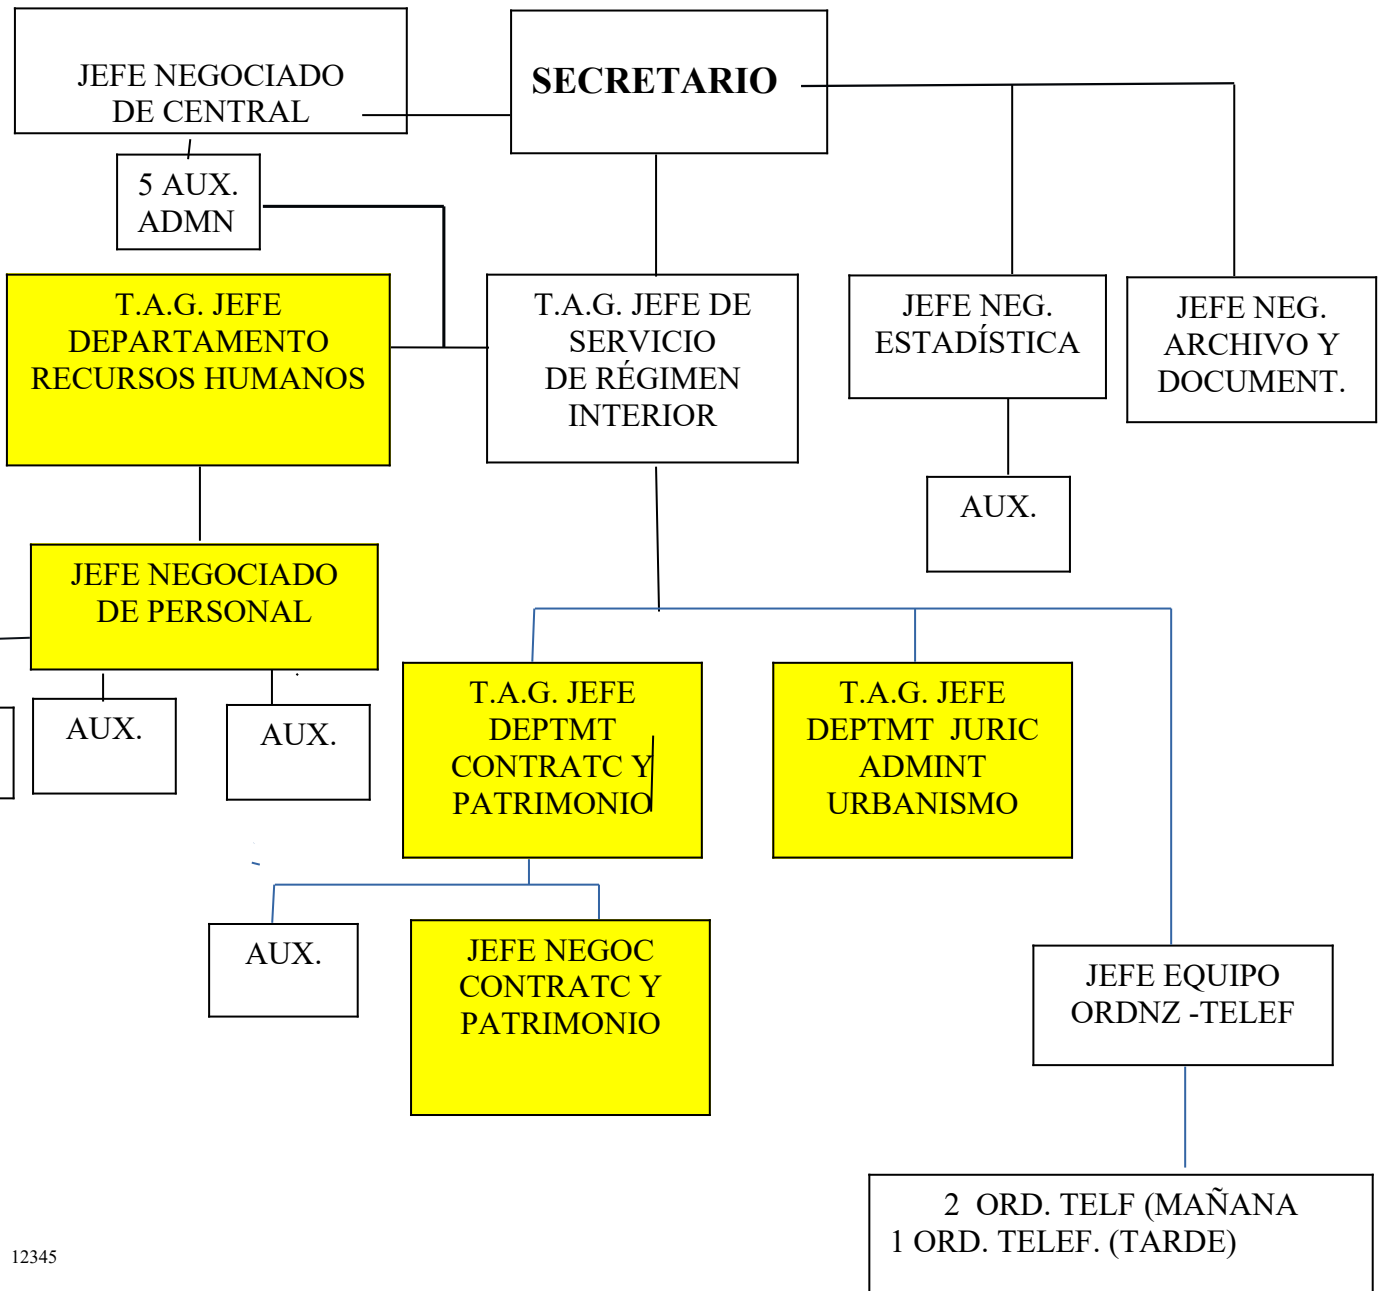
JEFE NEGOCIADO DE CENTRAL

SECRETARIO

5 AUX. ADMN

T.A.G. JEFE DEPARTAMENTO RECURSOS HUMANOS

T.A.G. JEFE DE SERVICIO DE RÉGIMEN INTERIOR

JEFE NEG. ESTADÍSTICA

JEFE NEG. ARCHIVO Y DOCUMENT.

AUX.

JEFE NEGOCIADO DE PERSONAL

AUX.

AUX.

T.A.G. JEFE DEPTMT CONTRATC Y PATRIMONIO

T.A.G. JEFE DEPTMT JURIC ADMINT URBANISMO

AUX.

JEFE NEGOC CONTRATC Y PATRIMONIO

JEFE EQUIPO ORDNZ -TELEF

2 ORD. TELF (MAÑANA
1 ORD. TELEF. (TARDE)

12345